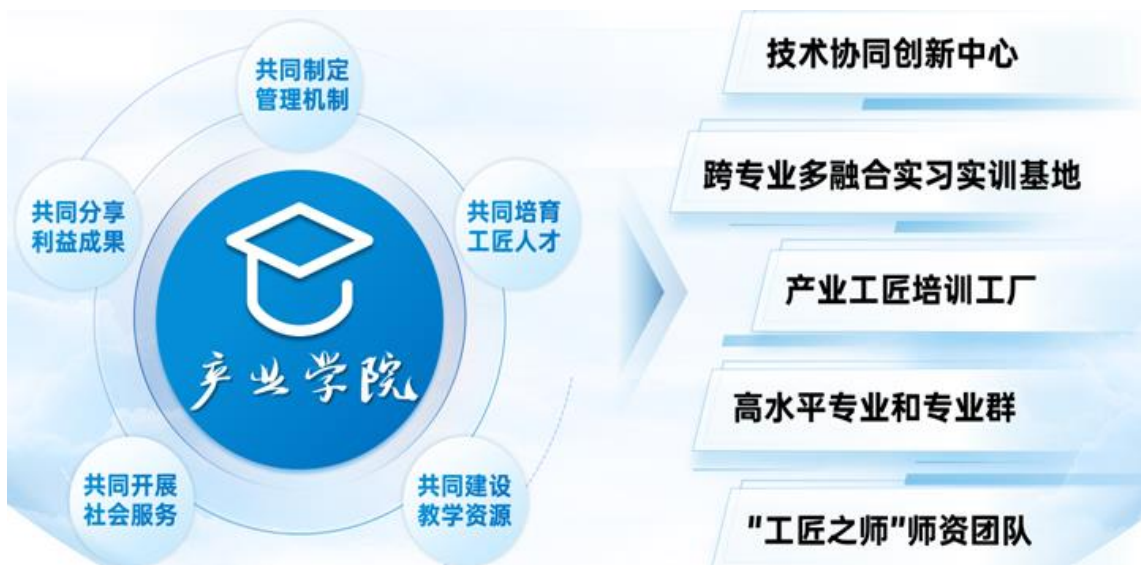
共同制定管理机制

共同培育工匠人才

共同建设教学资源

共同开展社会服务

共同分享利益成果

产业学院

技术协同创新中心

跨专业多融合实习实训基地

产业工匠培训工厂

高水平专业和专业群

"工匠之师"师资团队